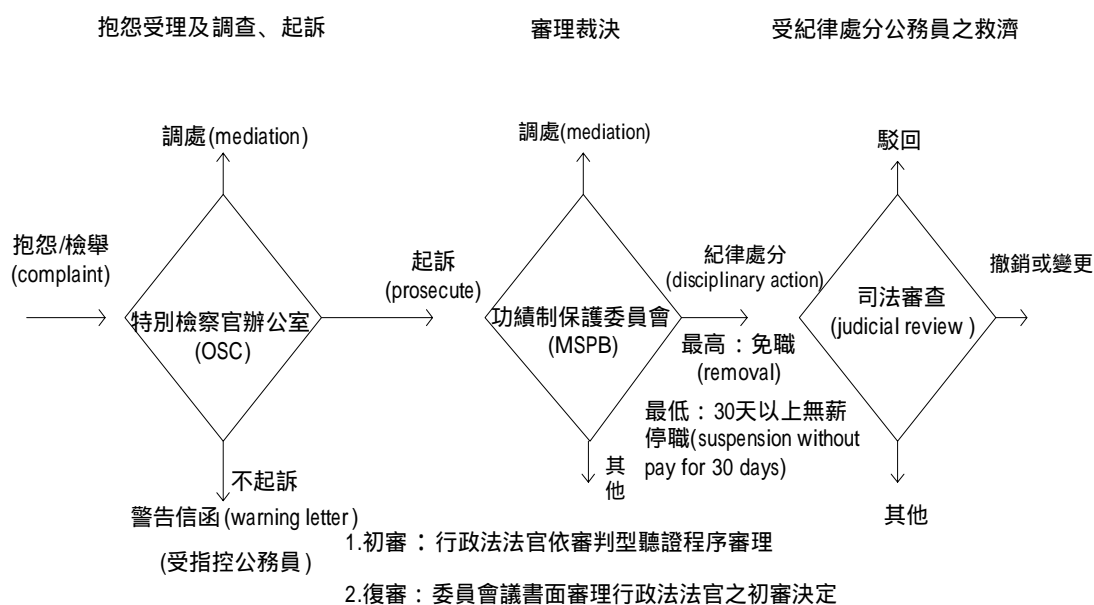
抱怨受理及調查、起訴

審理裁決

受紀律處分公務員之救濟

調處(mediation)

抱怨/檢舉 (complaint)

特別檢察官辦公室 (OSC)

不起訴

警告信函 (warning letter)

(受指控公務員)

起訴 (prosecute)

調處(mediation)

功績制保護委員會 (MSPB)

其他

紀律處分 (disciplinary action)

最高：免職 (removal)

最低：30天以上無薪停職(suspension without pay for 30 days)

駁回

司法審查 (judicial review )

撤銷或變更

其他

1.初審：行政法法官依審判型聽證程序審理

2.復審：委員會議書面審理行政法法官之初審決定